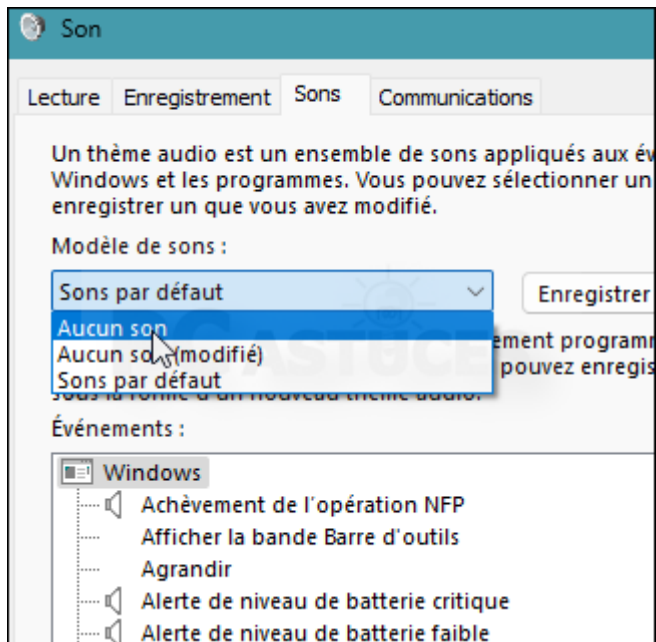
Son

Lecture Enregistrement Sons Communications

Un thème audio est un ensemble de sons appliqués aux év Windows et les programmes. Vous pouvez sélectionner un enregistrer un que vous avez modifié.

Modèle de sons :

Sons par défaut

Enregistrer

Aucun son
Aucun so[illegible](modifié)
Sons par défaut

ement programm
pouvez enregis
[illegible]

Événements :

Windows
Achèvement de l'opération NFP
Afficher la bande Barre d'outils
Agrandir
Alerte de niveau de batterie critique
Alerte de niveau de batterie faible